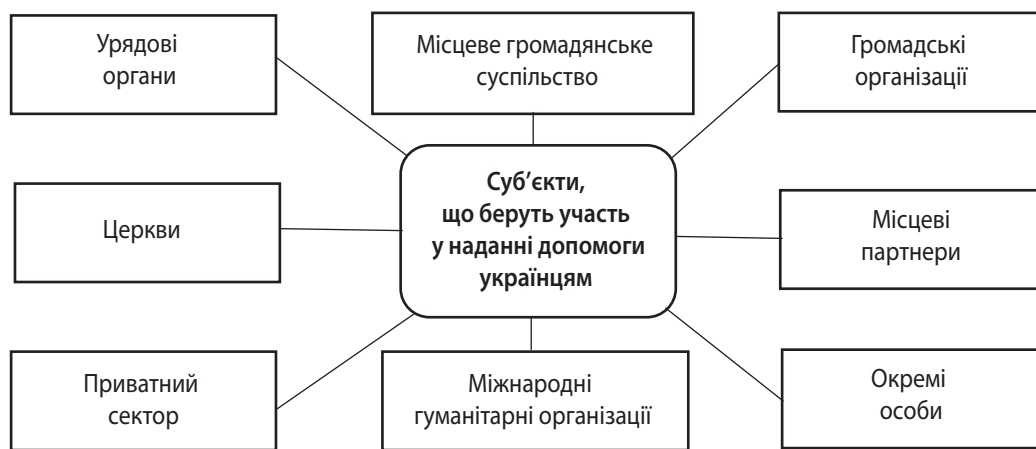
Урядові органи

Місцеве громадянське суспільство

Громадські організації

Церкви

Суб'єкти, що беруть участь у наданні допомоги українцям

Місцеві партнери

Приватний сектор

Міжнародні гуманітарні організації

Окремі особи